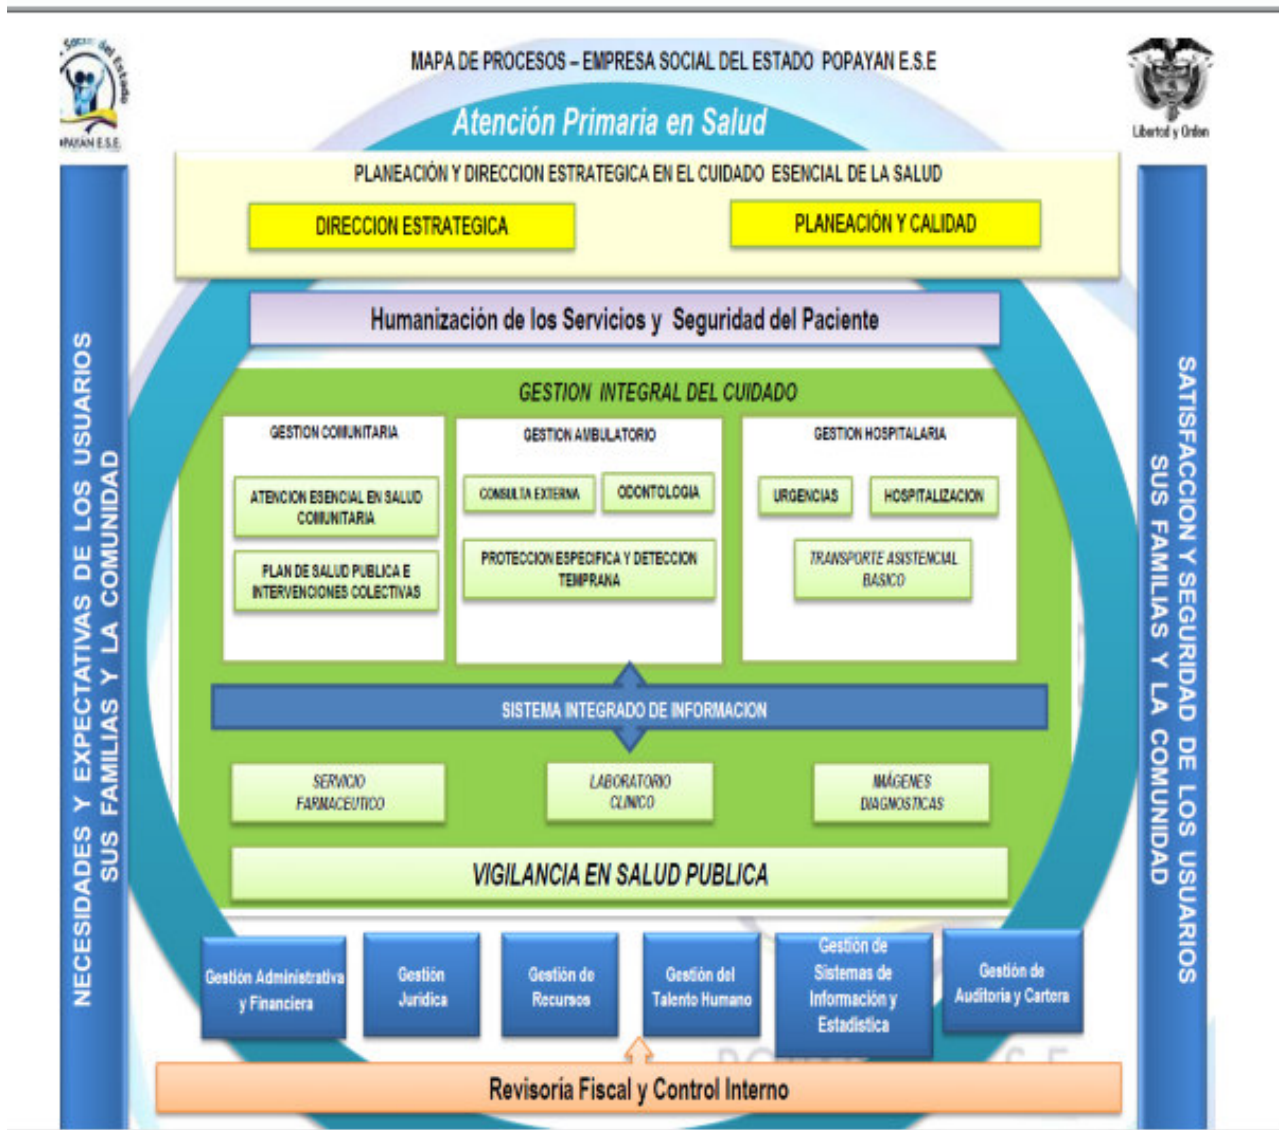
MAPA DE PROCESOS – EMPRESA SOCIAL DEL ESTADO POPAYAN E.S.E

Atención Primaria en Salud

Libertad y Orden

POPAYAN E.S.E.

NECESIDADES Y EXPECTATIVAS DE LOS USUARIOS SUS FAMILIAS Y LA COMUNIDAD

PLANEACIÓN Y DIRECCION ESTRATEGICA EN EL CUIDADO ESENCIAL DE LA SALUD

DIRECCION ESTRATEGICA

PLANEACIÓN Y CALIDAD

Humanización de los Servicios y Seguridad del Paciente

GESTION INTEGRAL DEL CUIDADO

GESTION COMUNITARIA

ATENCION ESENCIAL EN SALUD COMUNITARIA

PLAN DE SALUD PUBLICA E INTERVENCIONES COLECTIVAS

GESTION AMBULATORIO

CONSULTA EXTERNA

ODONTOLOGIA

PROTECCION ESPECIFICA Y DETECCION TEMPRANA

GESTION HOSPITALARIA

URGENCIAS

HOSPITALIZACION

TRANSPORTE ASISTENCIAL BASICO

SISTEMA INTEGRADO DE INFORMACION

SERVICIO FARMACEUTICO

LABORATORIO CLINICO

IMÁGENES DIAGNOSTICAS

VIGILANCIA EN SALUD PUBLICA

Gestión Administrativa y Financiera

Gestión Jurídica

Gestión de Recursos

Gestión del Talento Humano

Gestión de Sistemas de Información y Estadística

Gestión de Auditoria y Cartera

Revisoría Fiscal y Control Interno

SATISFACCION Y SEGURIDAD DE LOS USUARIOS SUS FAMILIAS Y LA COMUNIDAD